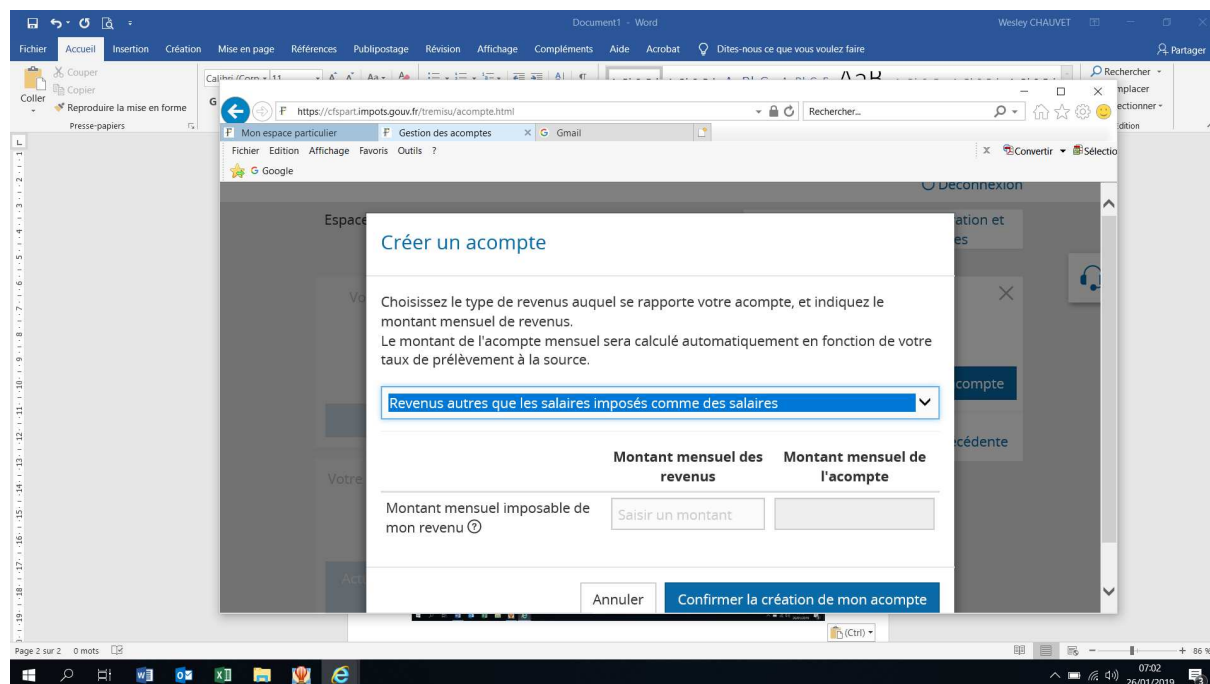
Document1 - Word
Wesley CHAUVET
Fichier Accueil Insertion Création Mise en page Références Publipostage Révision Affichage Compléments Aide Acrobat Dites-nous ce que vous voulez faire
Partager
Couper
Copier
Coller
Reproduire la mise en forme
Presse-papiers
Rechercher
mplacer
ectionner
dition

https://cfspart.impots.gouv.fr/tremisu/acompte.html
Rechercher...
Mon espace particulier
Gestion des acomptes
Gmail
Fichier Edition Affichage Favoris Outils ?
Convertir
Sélectio
Google
Déconnexion
Espace
ation et
es
Vo
compte
cédente
Votre
Act

Créer un acompte

Choisissez le type de revenus auquel se rapporte votre acompte, et indiquez le montant mensuel de revenus.
Le montant de l'acompte mensuel sera calculé automatiquement en fonction de votre taux de prélèvement à la source.

Revenus autres que les salaires imposés comme des salaires

| | Montant mensuel des revenus | Montant mensuel de l'acompte |
|---|---|---|
| Montant mensuel imposable de mon revenu | Saisir un montant | |

Annuler
Confirmer la création de mon acompte

(Ctrl)
Page 2 sur 2 0 mots
86 %
07:02
26/01/2019